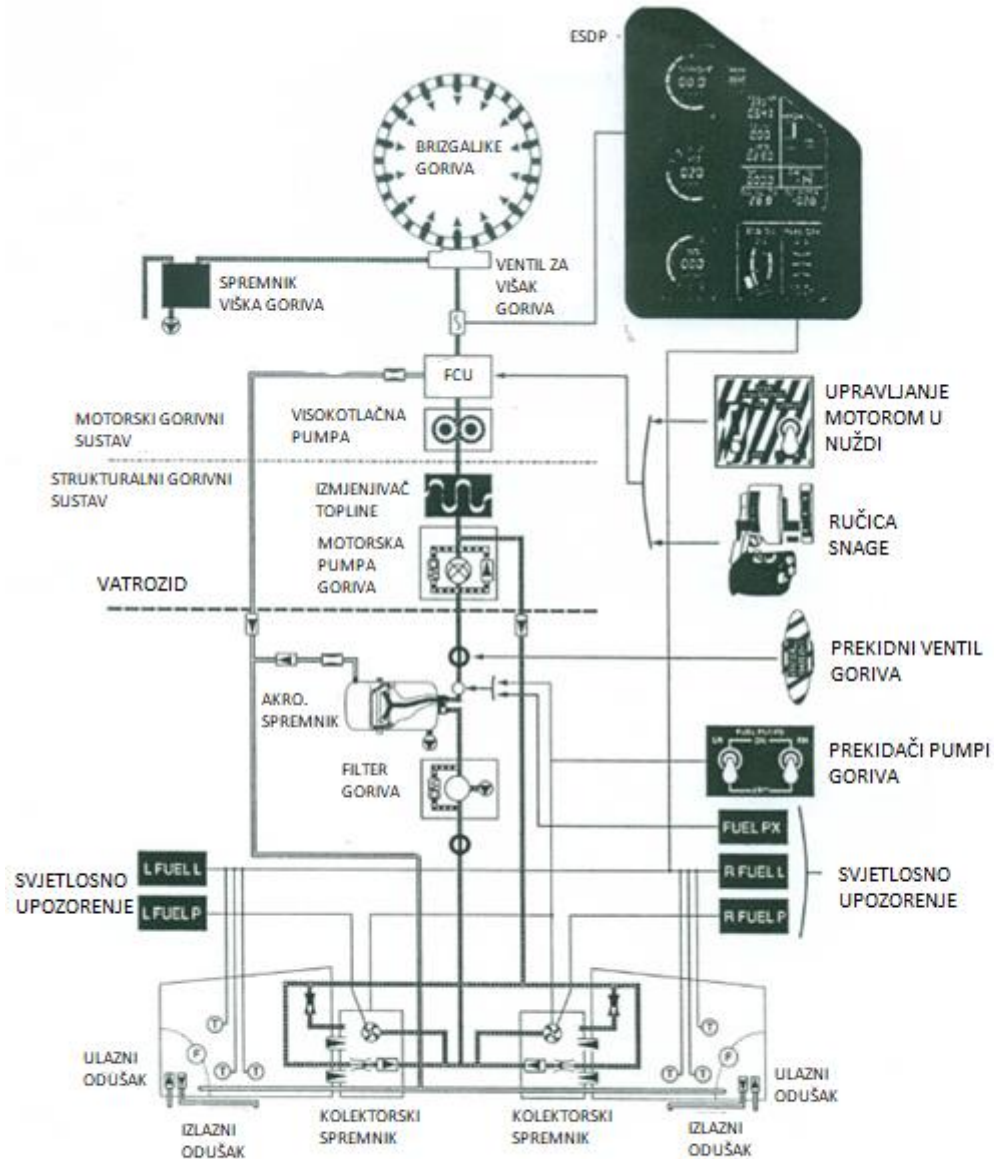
ESDP

BRIZGALIKE GORIVA

SPREMNIK VIŠKA GORIVA

VENTIL ZA VIŠAK GORIVA

FCU

MOTORSKI GORIVNI SUSTAV

VISOKOTLAČNA PUMPA

STRUKTURALNI GORIVNI SUSTAV

IZMJENJIVAČ TOPLINE

MOTORSKA PUMPA GORIVA

VATROZID

UPRAVLJANJE MOTOROM U NUŽDI

RUČICA SNAGE

PREKIDNI VENTIL GORIVA

AKRO. SPREMNIK

FILTER GORIVA

PREKIDAČI PUMPI GORIVA

FUEL PX

L FUEL L

SVJETLOSNO UPOZORENJE

L FUEL P

R FUEL L

R FUEL P

SVJETLOSNO UPOZORENJE

T

F

T

T

T

F

T

ULAZNI ODUŠAK

KOLEKTORSKI SPREMNIK

KOLEKTORSKI SPREMNIK

ULAZNI ODUŠAK

IZLAZNI ODUŠAK

IZLAZNI ODUŠAK